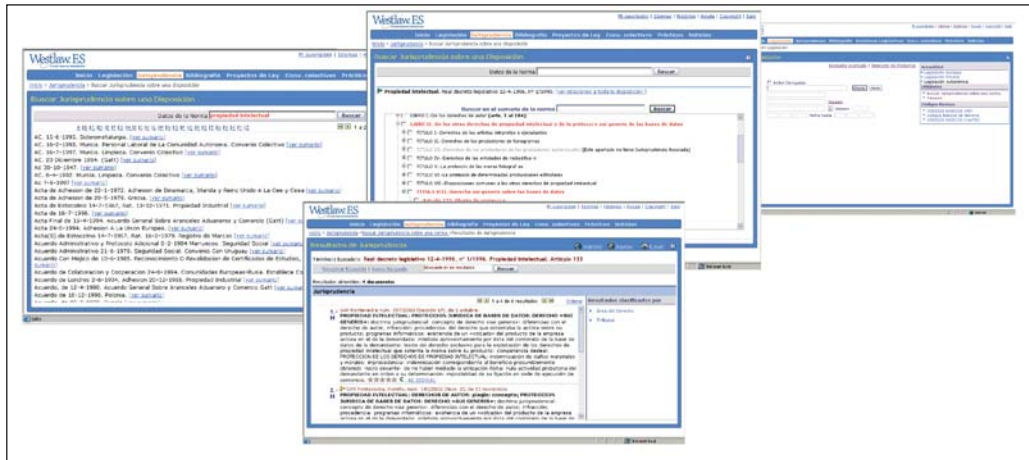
Westlaw ES

Inicio Legislación Jurisprudencia Bibliografía Proyectos de Ley Conv. colectivos Prácticos

Buscar Jurisprudencia sobre una Disposición

Datos de la Norma propiedad intelectual Buscar

AC. 11-6-1995. Oleoneumatológica. [ver sumario]
AC. 16-2-1995. Murcia. Personal Laboral de La Comunidad Autónoma. Convenio Colectivo [ver sumario]
AC. 16-7-1997. Murcia. Limpieza. Convenio Colectivo [ver sumario]
AC. 23 Diciembre 1994. (Gatt) [ver sumario]
AC. 30-10-1947. [ver sumario]
AC. 6-4-1992. Murcia. Limpieza. Convenio Colectivo [ver sumario]
AC. 7-6-1997 [ver sumario]
Acta de Adhesion de 22-1-1972. Adhesion de Dinamarca, Irlanda y Reino Unido A La Cee y Ceea [ver sumario]
Acta de Adhesion de 20-5-1979. Grecia. [ver sumario]
Acta de Estocolmo 14-7-1967, Rat. 19-10-1971. Propiedad Industrial [ver sumario]
Acta de 16-7-1996. [ver sumario]
Acta Final de 12-4-1994. Acuerdo General Sobre Aranceles Aduaneros y Comercio (Gatt) [ver sumario]
Acta 24-6-1994. Adhesion A La Union Europea. [ver sumario]
Acta(s) de Estocolmo 14-7-1967, Rat. 16-2-1979. Registro de Marcas [ver sumario]
Acuerdo Administrativo y Protocolo Adicional 2-2-1984 Marruecos. Seguridad Social [ver sumario]
Acuerdo Administrativo 21-5-1975. Seguridad Social. Convenio Con Uruguay [ver sumario]
Acuerdo Con Mejico de 15-6-1985. Reconocimiento O Revalidacion de Certificados de Estudios. [ver sumario]
Acuerdo de Colaboracion y Cooperacion 24-6-1994. Comunidades Europeas-Rusia. Establece Co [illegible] [ver sumario]
Acuerdo de Londres 2-6-1934. Adhesion 20-12-1966. Propiedad Industrial [ver sumario]
Acuerdo, de 12-4-1996. Acuerdo General Sobre Aranceles Aduaneros y Comercio Gatt [ver sumario]
Acuerdo de 18-12-1990. Polonia. [ver sumario]

Westlaw ES

Inicio Legislación Jurisprudencia Bibliografía Proyectos de Ley Conv. colectivos Prácticos Noticias

Buscar Jurisprudencia sobre una Disposición

Datos de la Norma Buscar

Propiedad Intelectual. Real decreto legislativo 12-4-1996, nº 1/1996. [ver disposiciones a toda la disposición]

Buscar en el sumario de la norma Buscar

LIBRO I. De los derechos de autor
LIBRO II. De los otros derechos de propiedad intelectual y de la protección sui generis de las bases de datos
TÍTULO I. Derechos de los artistas intérpretes o ejecutantes
TÍTULO II. Derechos de los productores de fonogramas
TÍTULO III. Derechos de los productores de las grabaciones audiovisuales
TÍTULO IV. Derechos de las entidades de radiodifusión
TÍTULO V. La protección de las meras fotografías
TÍTULO VI. La protección de determinadas producciones editoriales
TÍTULO VII. Disposiciones comunes a los otros derechos de propiedad intelectual
TÍTULO VIII. Derecho sui generis sobre las bases de datos

Westlaw ES

Inicio Legislación Jurisprudencia Bibliografía Proyectos de Ley Conv. colectivos Prácticos Noticias

Resultados de Jurisprudencia

Jurisprudencia

Norma(s): Real decreto legislativo 12-4-1996, nº 1/1996. Propiedad Intelectual. Artículo 133

Resultados obtenidos: 4 documentos

1 a 4 de 4 resultados

Resultados clasificados por

Área del Derecho
Tribunal

PROPIEDAD INTELECTUAL: PROTECCION JURIDICA DE BASES DE DATOS: DERECHO «SUI GENERIS»

PROPIEDAD INTELECTUAL: DERECHOS DE AUTOR: página concepto; PROTECCION JURIDICA DE BASES DE DATOS: DERECHO «SUI GENERIS»

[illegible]